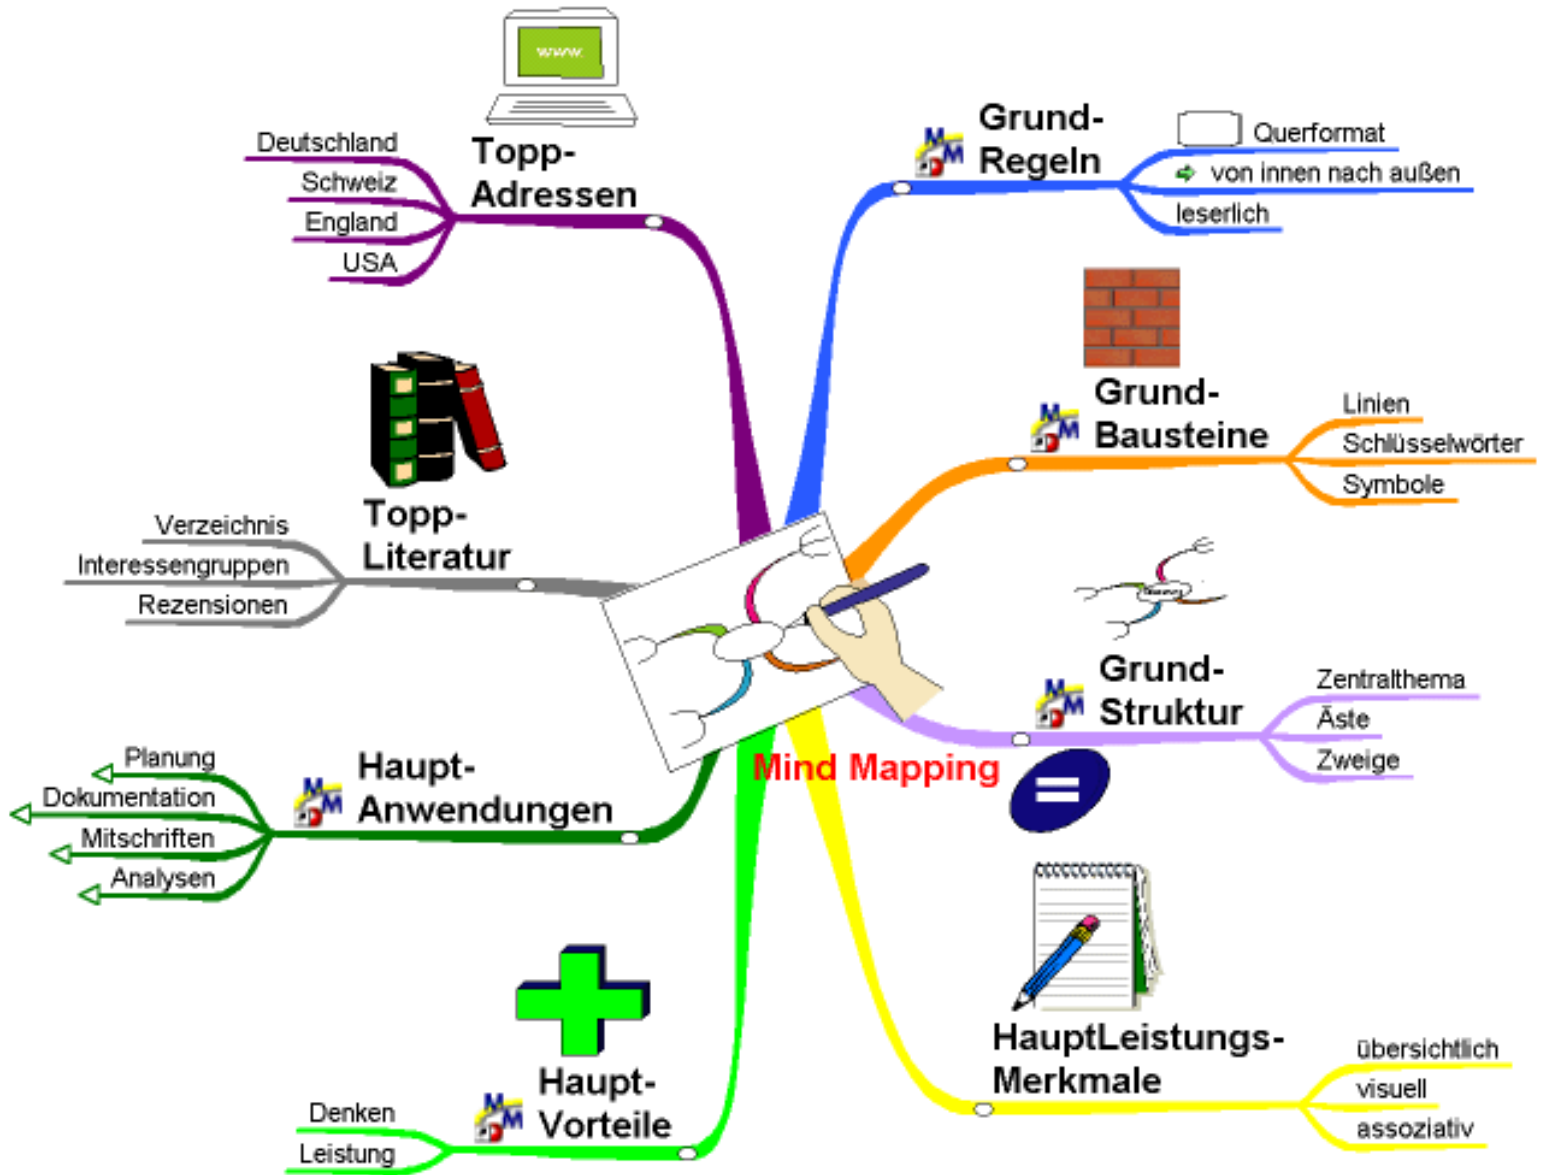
www

Topp-Adressen
Deutschland
Schweiz
England
USA

Grund-Regeln
Querformat
von innen nach außen
leserlich

Grund-Bausteine
Linien
Schlüsselwörter
Symbole

Topp-Literatur
Verzeichnis
Interessengruppen
Rezensionen

Grund-Struktur
Zentralthema
Äste
Zweige

Mind Mapping

Haupt-Anwendungen
Planung
Dokumentation
Mitschriften
Analysen

HauptLeistungs-Merkmale
übersichtlich
visuell
assoziativ

Haupt-Vorteile
Denken
Leistung